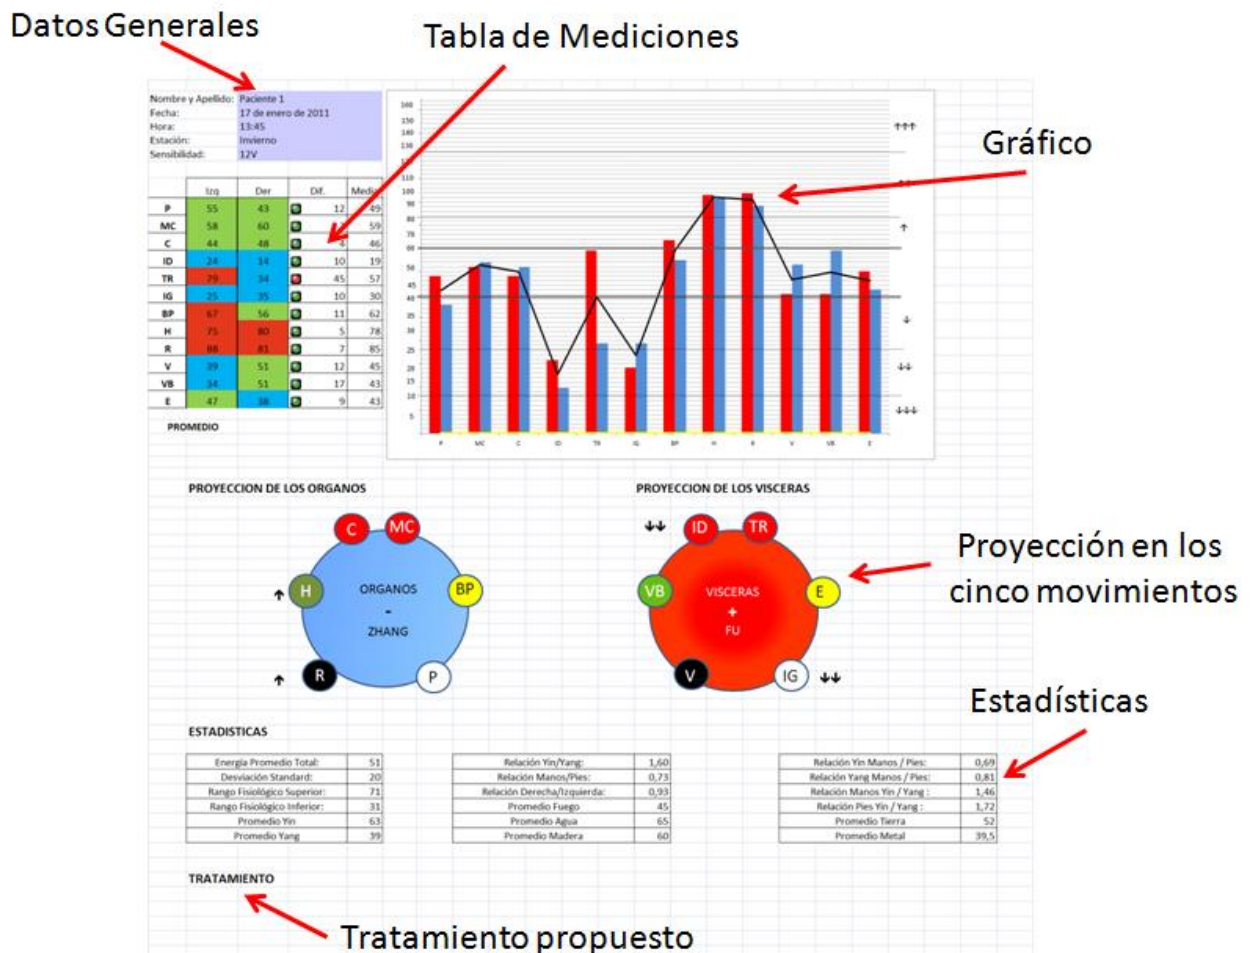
Datos Generales

Tabla de Mediciones

Nombre y Apellido: Paciente 1
Fecha: 17 de enero de 2011
Hora: 13:45
Estación: Invierno
Sensibilidad: 12V

| | Izq | Der | Dif. | Medi |
|---|---|---|---|---|
| P | 55 | 43 | 12 | 49 |
| MC | 58 | 60 | 2 | 59 |
| C | 44 | 48 | 4 | 46 |
| ID | 24 | 14 | 10 | 19 |
| TR | 79 | 34 | 45 | 57 |
| IG | 25 | 35 | 10 | 30 |
| BP | 67 | 56 | 11 | 62 |
| H | 75 | 80 | 5 | 78 |
| R | 88 | 81 | 7 | 85 |
| V | 39 | 51 | 12 | 45 |
| VB | 34 | 51 | 17 | 43 |
| E | 47 | 38 | 9 | 43 |

PROMEDIO

Gráfico

↑↑↑
↑↑
↑
↓
↓↓
↓↓↓

P MC C ID TR IG BP H R V VB E

PROYECCION DE LOS ORGANOS

C MC H BP R P
ORGANOS
-
ZHANG

PROYECCION DE LOS VISCERAS

ID TR VB E V IG
VISCERAS
+
FU

Proyección en los cinco movimientos

Estadísticas

ESTADISTICAS

| Energía Promedio Total: | 51 |
|---|---|
| Desviación Standard: | 20 |
| Rango Fisiológico Superior: | 71 |
| Rango Fisiológico Inferior: | 31 |
| Promedio Yin | 63 |
| Promedio Yang | 39 |

| Relación Yin/Yang: | 1,60 |
|---|---|
| Relación Manos/Pies: | 0,73 |
| Relación Derecha/Izquierda: | 0,93 |
| Promedio Fuego | 45 |
| Promedio Agua | 65 |
| Promedio Madera | 60 |

| Relación Yin Manos / Pies: | 0,69 |
|---|---|
| Relación Yang Manos / Pies: | 0,81 |
| Relación Manos Yin / Yang : | 1,46 |
| Relación Pies Yin / Yang : | 1,72 |
| Promedio Tierra | 52 |
| Promedio Metal | 39,5 |

TRATAMIENTO

Tratamiento propuesto